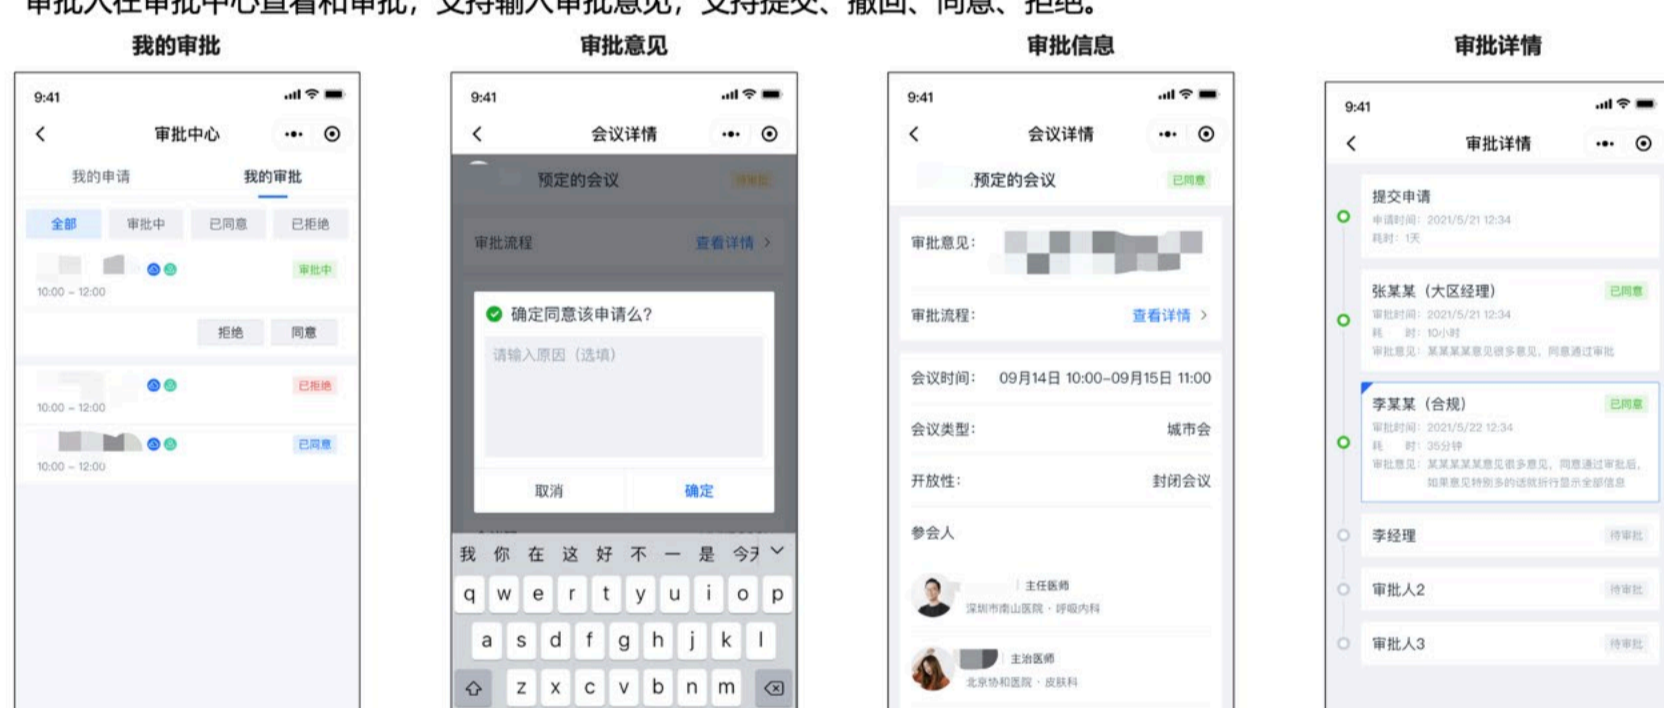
审批人在审批中心查看和审批，支持输入审批意见，支持提交、撤回、同意、拒绝。

我的审批

9:41

审批中心

我的申请　我的审批

全部　审批中　已同意　已拒绝

审批中

10:00 - 12:00

拒绝　同意

已拒绝

10:00 - 12:00

已同意

10:00 - 12:00

审批意见

9:41

会议详情

预定的会议　待审批

审批流程　查看详情 >

确定同意该申请么?

请输入原因（选填）

取消　确定

我 你 在 这 好 不 一 是 今⁠天

q w e r t y u i o p

a s d f g h j k l

z x c v b n m

审批信息

9:41

会议详情

预定的会议　已同意

审批意见：

审批流程：　查看详情 >

会议时间：　09月14日 10:00-09月15日 11:00

会议类型：　城市会

开放性：　封闭会议

参会人

主任医师
深圳市南山医院 · 呼吸内科

主治医师
北京协和医院 · 皮肤科

审批详情

9:41

审批详情

提交申请
申请时间：2021/5/21 12:34
耗时：1天

张某某（大区经理）　已同意
审批时间：2021/5/21 12:34
耗　时：10小时
审批意见：某某某某意见很多意见，同意通过审批

李某某（合规）　已同意
审批时间：2021/5/22 12:34
耗　时：35分钟
审批意见：某某某某意见很多意见，同意通过审批后，如果意见特别多的话就折行显示全部信息

李经理　待审批

审批人2　待审批

审批人3　待审批